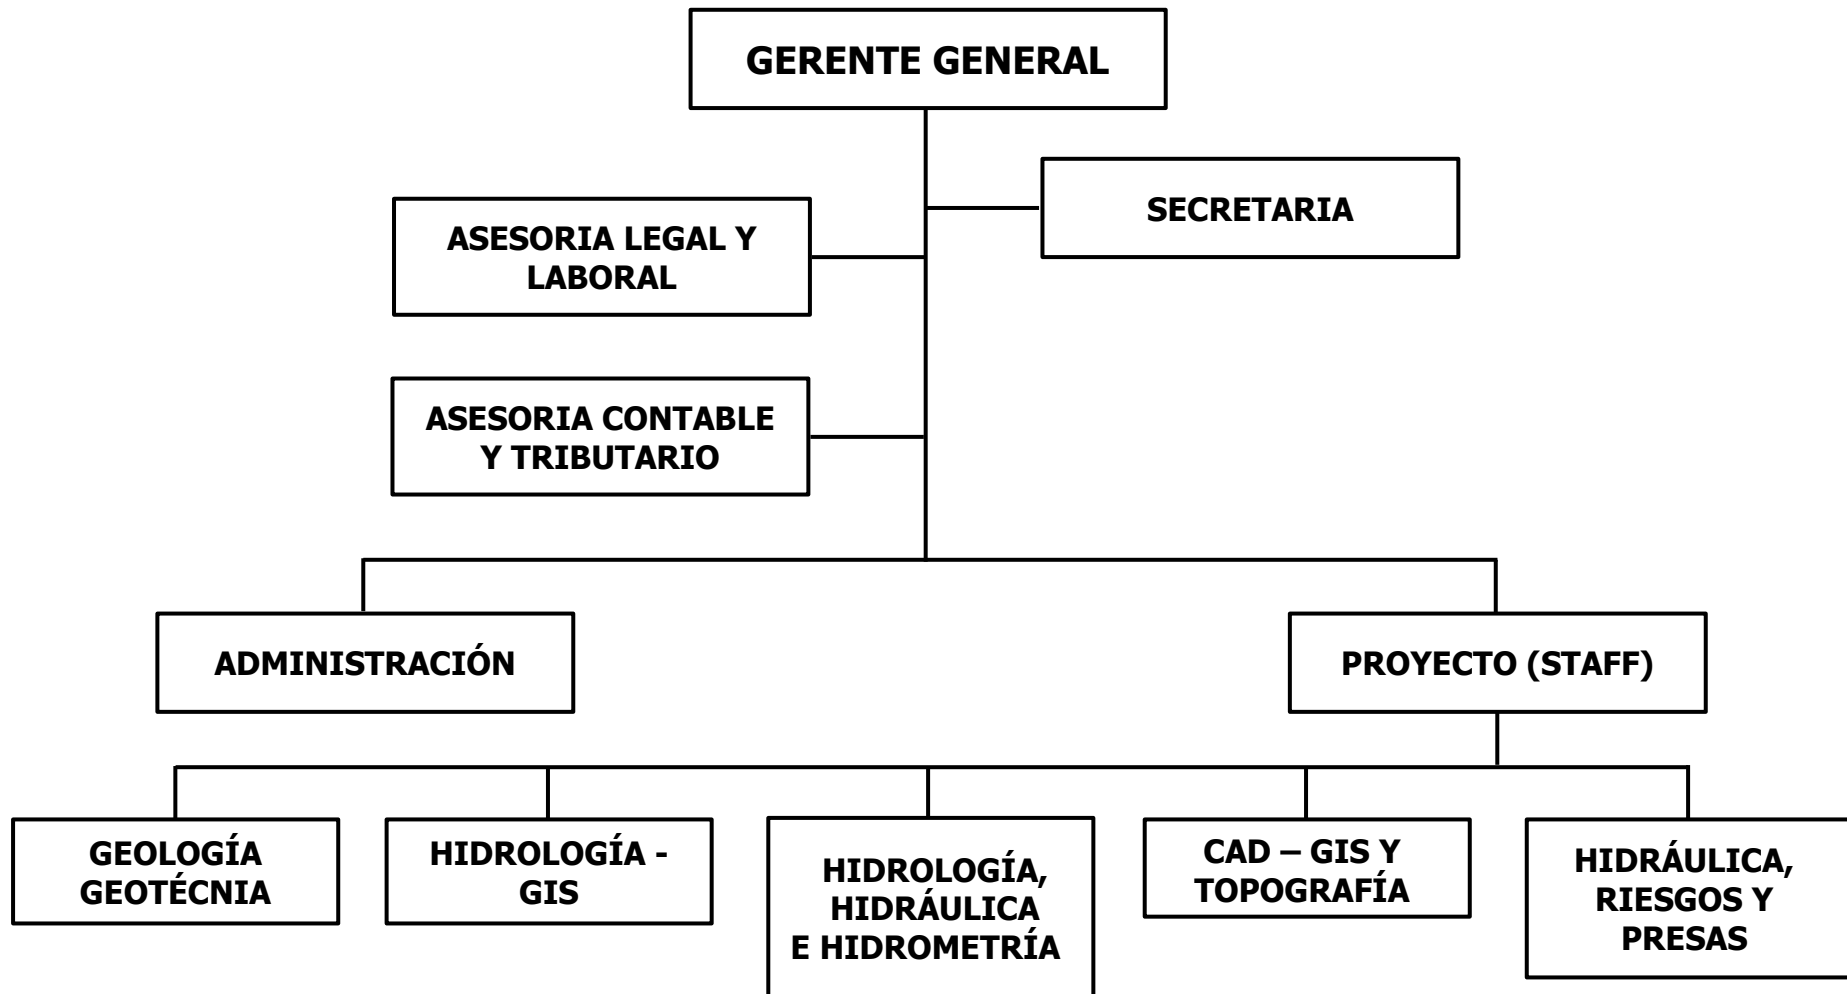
GERENTE GENERAL

ASESORIA LEGAL Y LABORAL

SECRETARIA

ASESORIA CONTABLE Y TRIBUTARIO

ADMINISTRACIÓN

PROYECTO (STAFF)

GEOLOGÍA GEOTÉCNIA

HIDROLOGÍA - GIS

HIDROLOGÍA, HIDRÁULICA E HIDROMETRÍA

CAD – GIS Y TOPOGRAFÍA

HIDRÁULICA, RIESGOS Y PRESAS